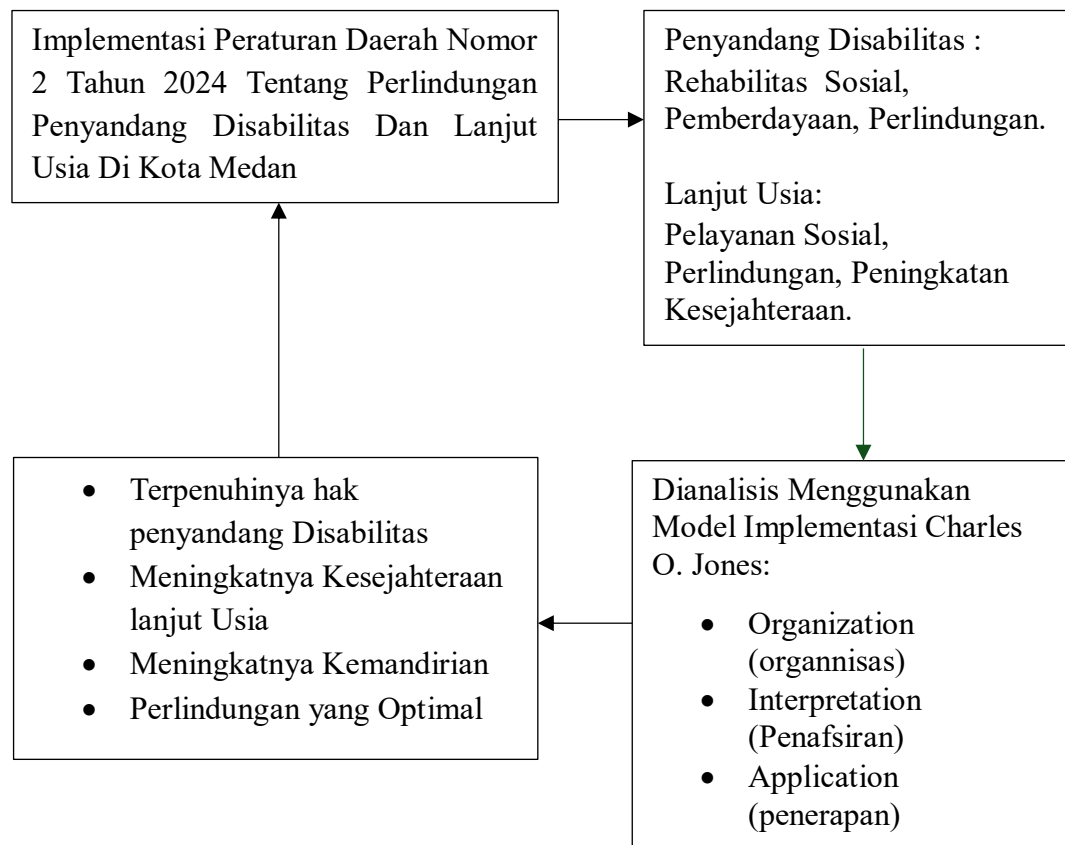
Implementasi Peraturan Daerah Nomor 2 Tahun 2024 Tentang Perlindungan Penyandang Disabilitas Dan Lanjut Usia Di Kota Medan

Penyandang Disabilitas :
Rehabilitas Sosial, Pemberdayaan, Perlindungan.

Lanjut Usia:
Pelayanan Sosial, Perlindungan, Peningkatan Kesejahteraan.

Dianalisis Menggunakan Model Implementasi Charles O. Jones:

- Organization (organnisas)
- Interpretation (Penafsiran)
- Application (penerapan)

- Terpenuhinya hak penyandang Disabilitas
- Meningkatnya Kesejahteraan lanjut Usia
- Meningkatnya Kemandirian
- Perlindungan yang Optimal